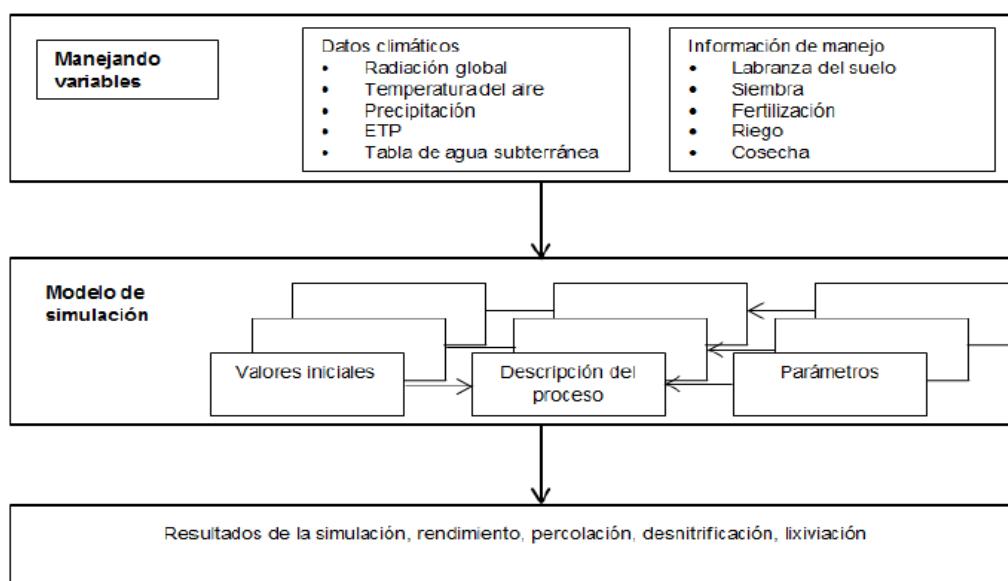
Manejando variables

Datos climáticos
• Radiación global
• Temperatura del aire
• Precipitación
• ETP
• Tabla de agua subterránea

Información de manejo
• Labranza del suelo
• Siembra
• Fertilización
• Riego
• Cosecha

Modelo de simulación

Valores iniciales

Descripción del proceso

Parámetros

Resultados de la simulación, rendimiento, percolación, desnitrificación, lixiviación